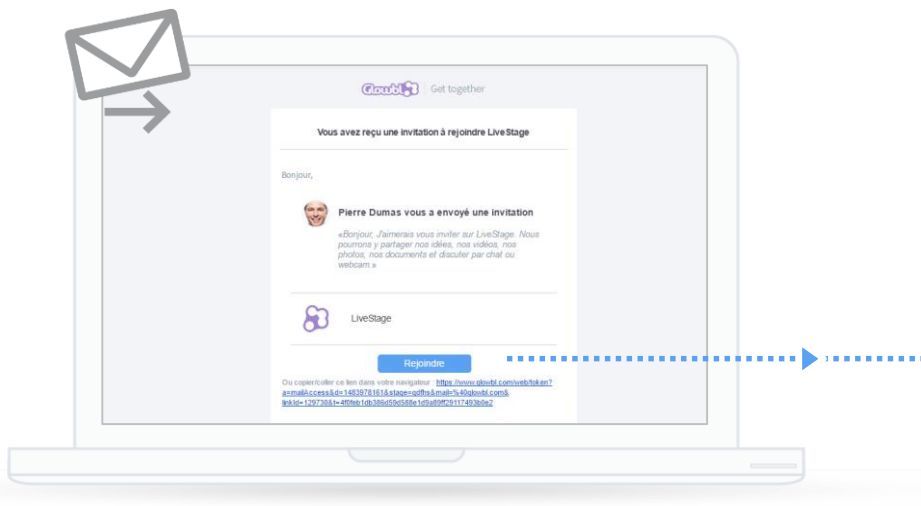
Glowbl | Get together

Vous avez reçu une invitation à rejoindre LiveStage

Bonjour,

Pierre Dumas vous a envoyé une invitation

«Bonjour, J'aimerais vous inviter sur LiveStage. Nous pourrons y partager nos idées, nos vidéos, nos photos, nos documents et discuter par chat ou webcam.»

LiveStage

Rejoindre

Ou copier/coller ce lien dans votre navigateur : https://www.glowbl.com/web/token?a=mailAccess&d=1483978161&stage=gdfre&mail=%40glowbl.com&linkId=129738&t=4f0feb1db386d59d588e1d9a89ff29117493b0e2